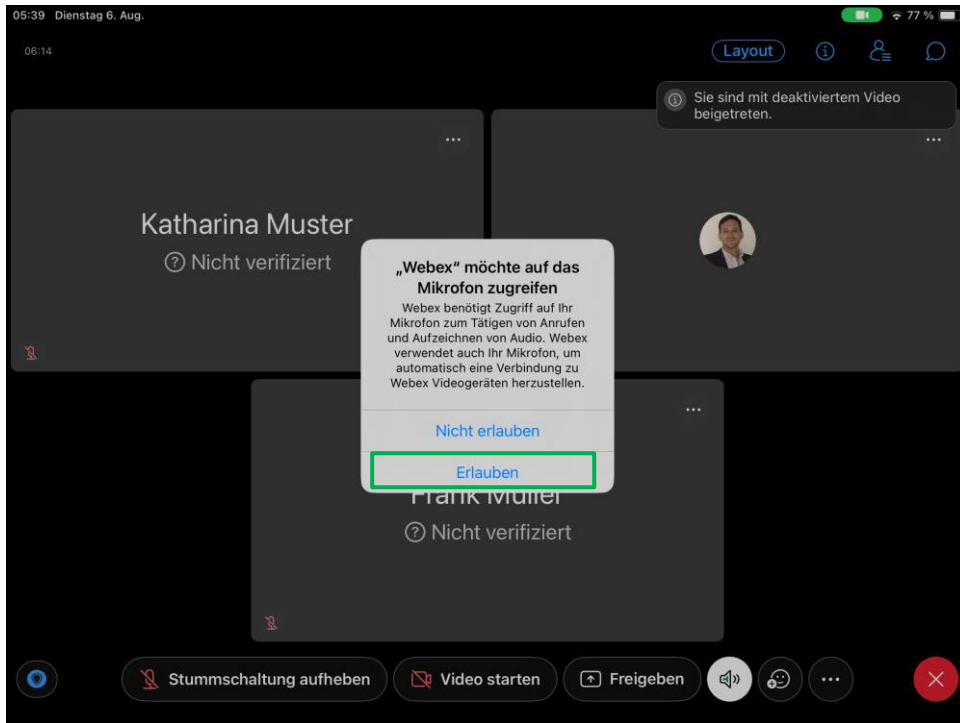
05:39 Dienstag 6. Aug.

77 %

06:14

Layout

Sie sind mit deaktiviertem Video beigetreten.

...

Katharina Muster

Nicht verifiziert

...

„Webex" möchte auf das Mikrofon zugreifen

Webex benötigt Zugriff auf Ihr Mikrofon zum Tätigen von Anrufen und Aufzeichnen von Audio. Webex verwendet auch Ihr Mikrofon, um automatisch eine Verbindung zu Webex Videogeräten herzustellen.

Nicht erlauben

Erlauben

...

Frank Müller

Nicht verifiziert

Stummschaltung aufheben

Video starten

Freigeben

...